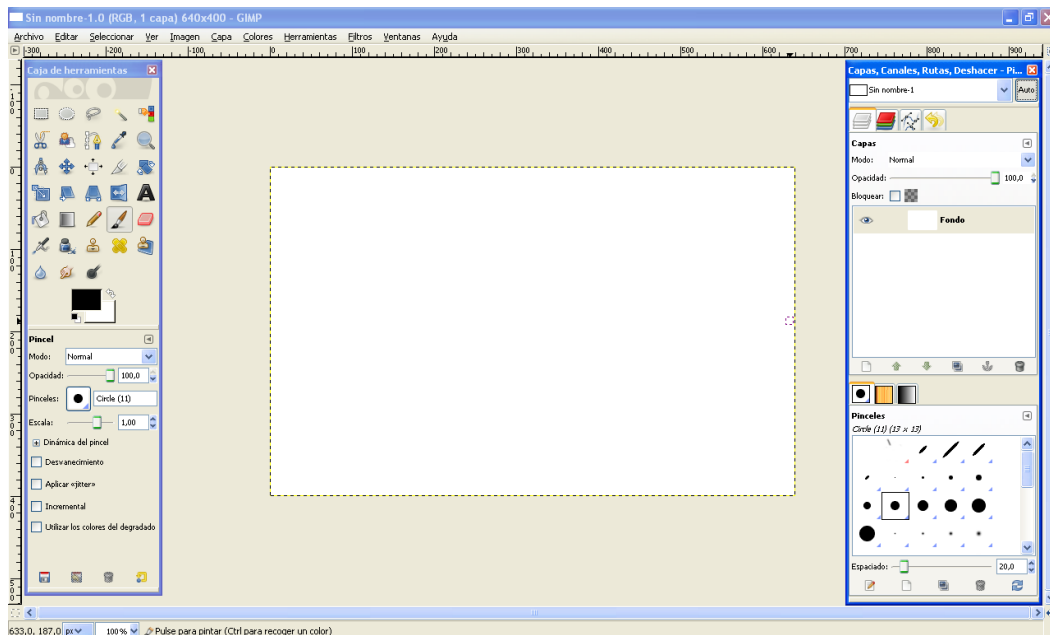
Sin nombre-1.0 (RGB, 1 capa) 640x400 - GIMP

Archivo Editar Seleccionar Ver Imagen Capa Colores Herramientas Filtros Ventanas Ayuda

-300 -200 -100 0 100 200 300 400 500 600 700 800 900

Caja de herramientas

Pincel
Modo: Normal
Opacidad: 100,0
Pinceles: Circle (11)
Escala: 1,00
Dinámica del pincel
Desvanecimiento
Aplicar «jitter»
Incremental
Utilizar los colores del degradado

Capas, Canales, Rutas, Deshacer - Pi...
Sin nombre-1
Auto
Capas
Modo: Normal
Opacidad: 100,0
Bloquear:
Fondo

Pinceles
Circle (11) (13 × 13)
Espaciado: 20,0

633,0, 187,0 px 100 % Pulse para pintar (Ctrl para recoger un color)